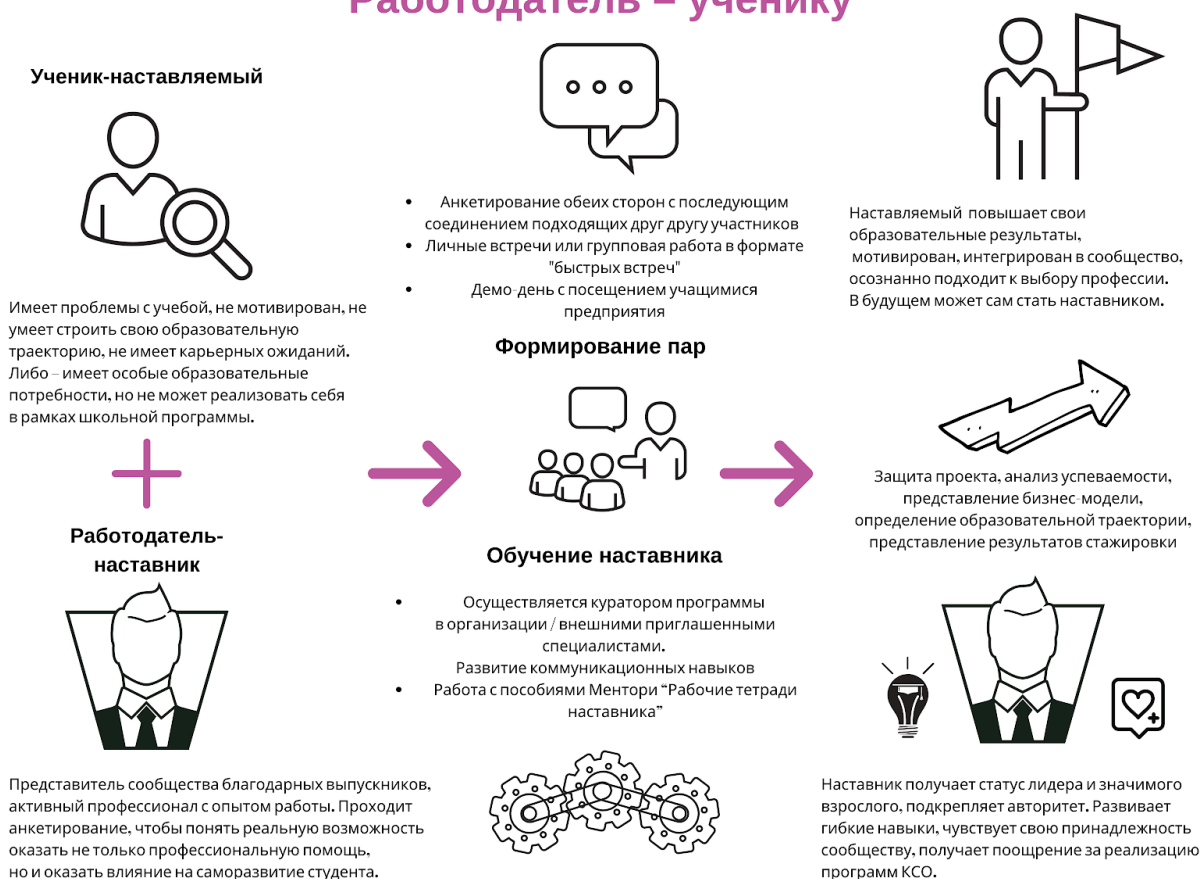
Работодатель – ученику

Ученик-наставляемый

Имеет проблемы с учебой, не мотивирован, не умеет строить свою образовательную траекторию, не имеет карьерных ожиданий. Либо – имеет особые образовательные потребности, но не может реализовать себя в рамках школьной программы.

Работодатель-наставник

Представитель сообщества благодарных выпускников, активный профессионал с опытом работы. Проходит анкетирование, чтобы понять реальную возможность оказать не только профессиональную помощь, но и оказать влияние на саморазвитие студента.

• Анкетирование обеих сторон с последующим соединением подходящих друг другу участников
• Личные встречи или групповая работа в формате "быстрых встреч"
• Демо-день с посещением учащимися предприятия

Формирование пар

Обучение наставника

• Осуществляется куратором программы в организации / внешними приглашенными специалистами.
Развитие коммуникационных навыков
• Работа с пособиями Ментори “Рабочие тетради наставника”

Наставляемый повышает свои образовательные результаты, мотивирован, интегрирован в сообщество, осознанно подходит к выбору профессии. В будущем может сам стать наставником.

Защита проекта, анализ успеваемости, представление бизнес-модели, определение образовательной траектории, представление результатов стажировки

Наставник получает статус лидера и значимого взрослого, подкрепляет авторитет. Развивает гибкие навыки, чувствует свою принадлежность сообществу, получает поощрение за реализацию программ КСО.